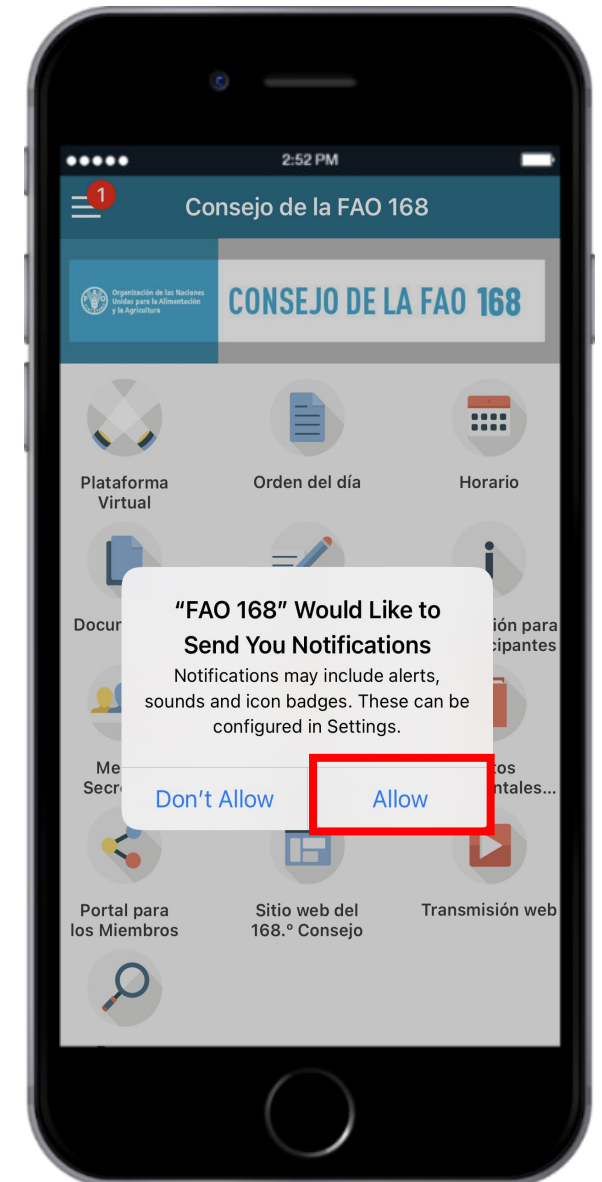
●●●●● 2:52 PM

1

Consejo de la FAO 168

Organización de las Naciones Unidas para la Alimentación y la Agricultura

CONSEJO DE LA FAO 168

Plataforma Virtual

Orden del día

Horario

Docu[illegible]

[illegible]ión para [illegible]cipantes

Me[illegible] Secr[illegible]

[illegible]tos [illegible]ntales...

"FAO 168" Would Like to Send You Notifications

Notifications may include alerts, sounds and icon badges. These can be configured in Settings.

Don't Allow

Allow

Portal para los Miembros

Sitio web del 168.º Consejo

Transmisión web